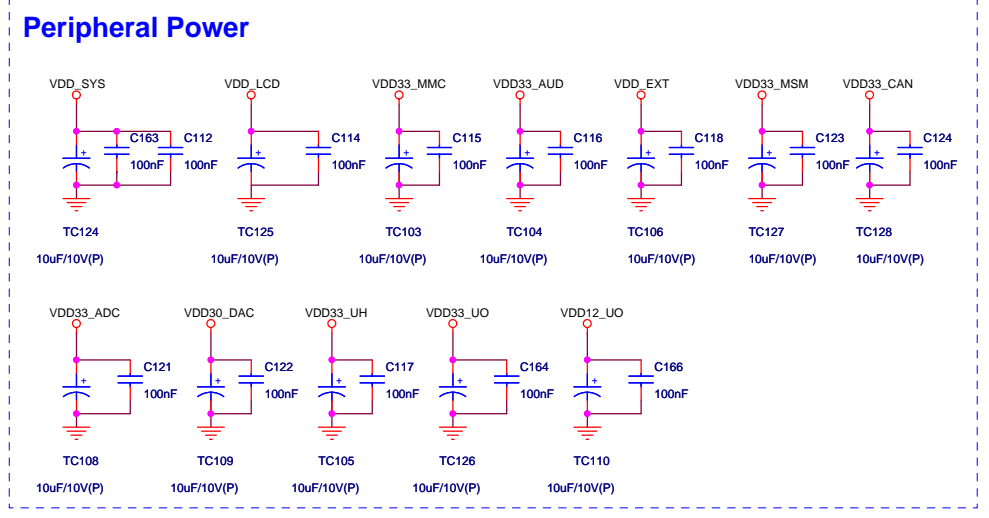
Peripheral Power

VDD_SYS
C163
100nF
C112
100nF
TC124
10uF/10V(P)

VDD_LCD
C114
100nF
TC125
10uF/10V(P)

VDD33_MMC
C115
100nF
TC103
10uF/10V(P)

VDD33_AUD
C116
100nF
TC104
10uF/10V(P)

VDD_EXT
C118
100nF
TC106
10uF/10V(P)

VDD33_MSM
C123
100nF
TC127
10uF/10V(P)

VDD33_CAN
C124
100nF
TC128
10uF/10V(P)

VDD33_ADC
C121
100nF
TC108
10uF/10V(P)

VDD30_DAC
C122
100nF
TC109
10uF/10V(P)

VDD33_UH
C117
100nF
TC105
10uF/10V(P)

VDD33_UO
C164
100nF
TC126
10uF/10V(P)

VDD12_UO
C166
100nF
TC110
10uF/10V(P)